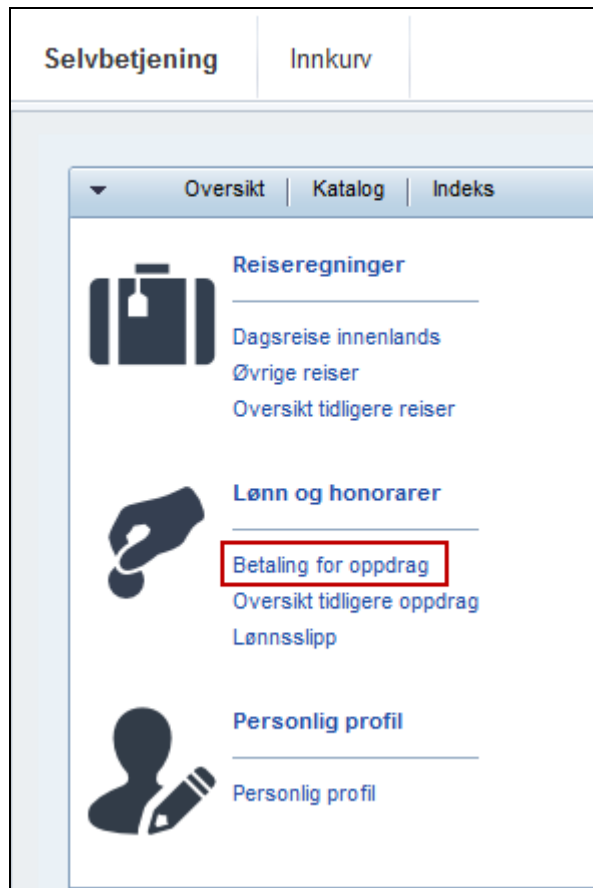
Selvbetjening Innkurv

Oversikt | Katalog | Indeks

Reiseregninger

Dagsreise innenlands
Øvrige reiser
Oversikt tidligere reiser

Lønn og honorarer

Betaling for oppdrag
Oversikt tidligere oppdrag
Lønnsslipp

Personlig profil

Personlig profil